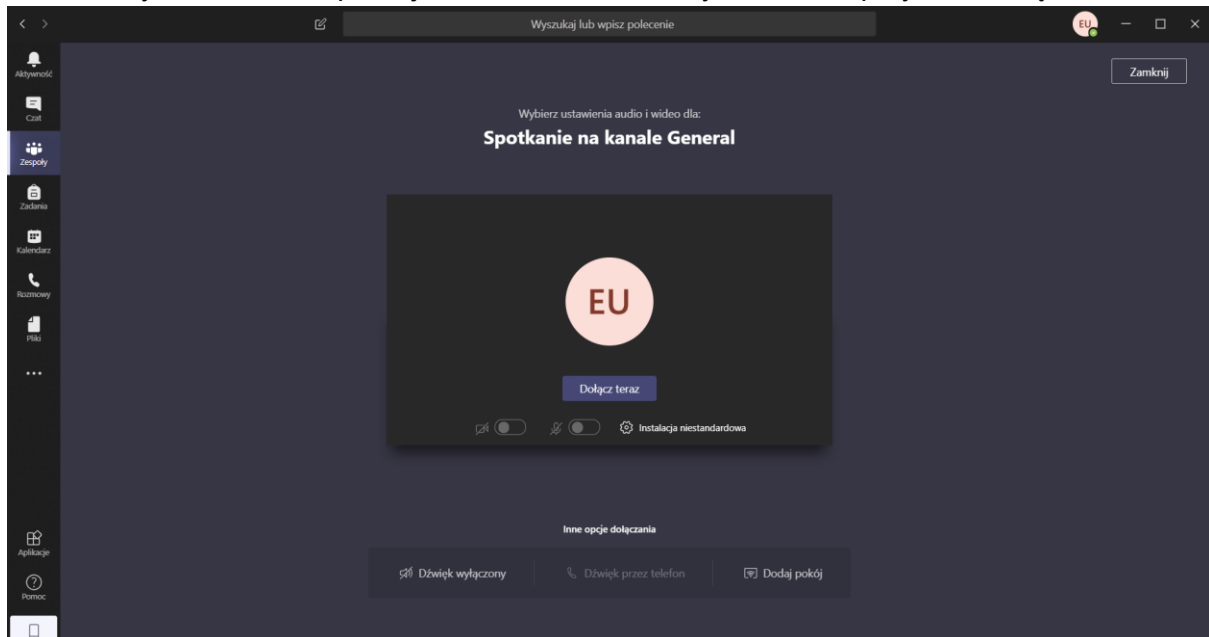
Wyszukaj lub wpisz polecenie

EU

Aktywność

Czat

Zespoły

Zadania

Kalendarz

Rozmowy

Pliki

...

Aplikacje

Pomoc

Zamknij

Wybierz ustawienia audio i wideo dla:

Spotkanie na kanale General

EU

Dołącz teraz

Instalacja niestandardowa

Inne opcje dołączania

Dźwięk wyłączony

Dźwięk przez telefon

Dodaj pokój